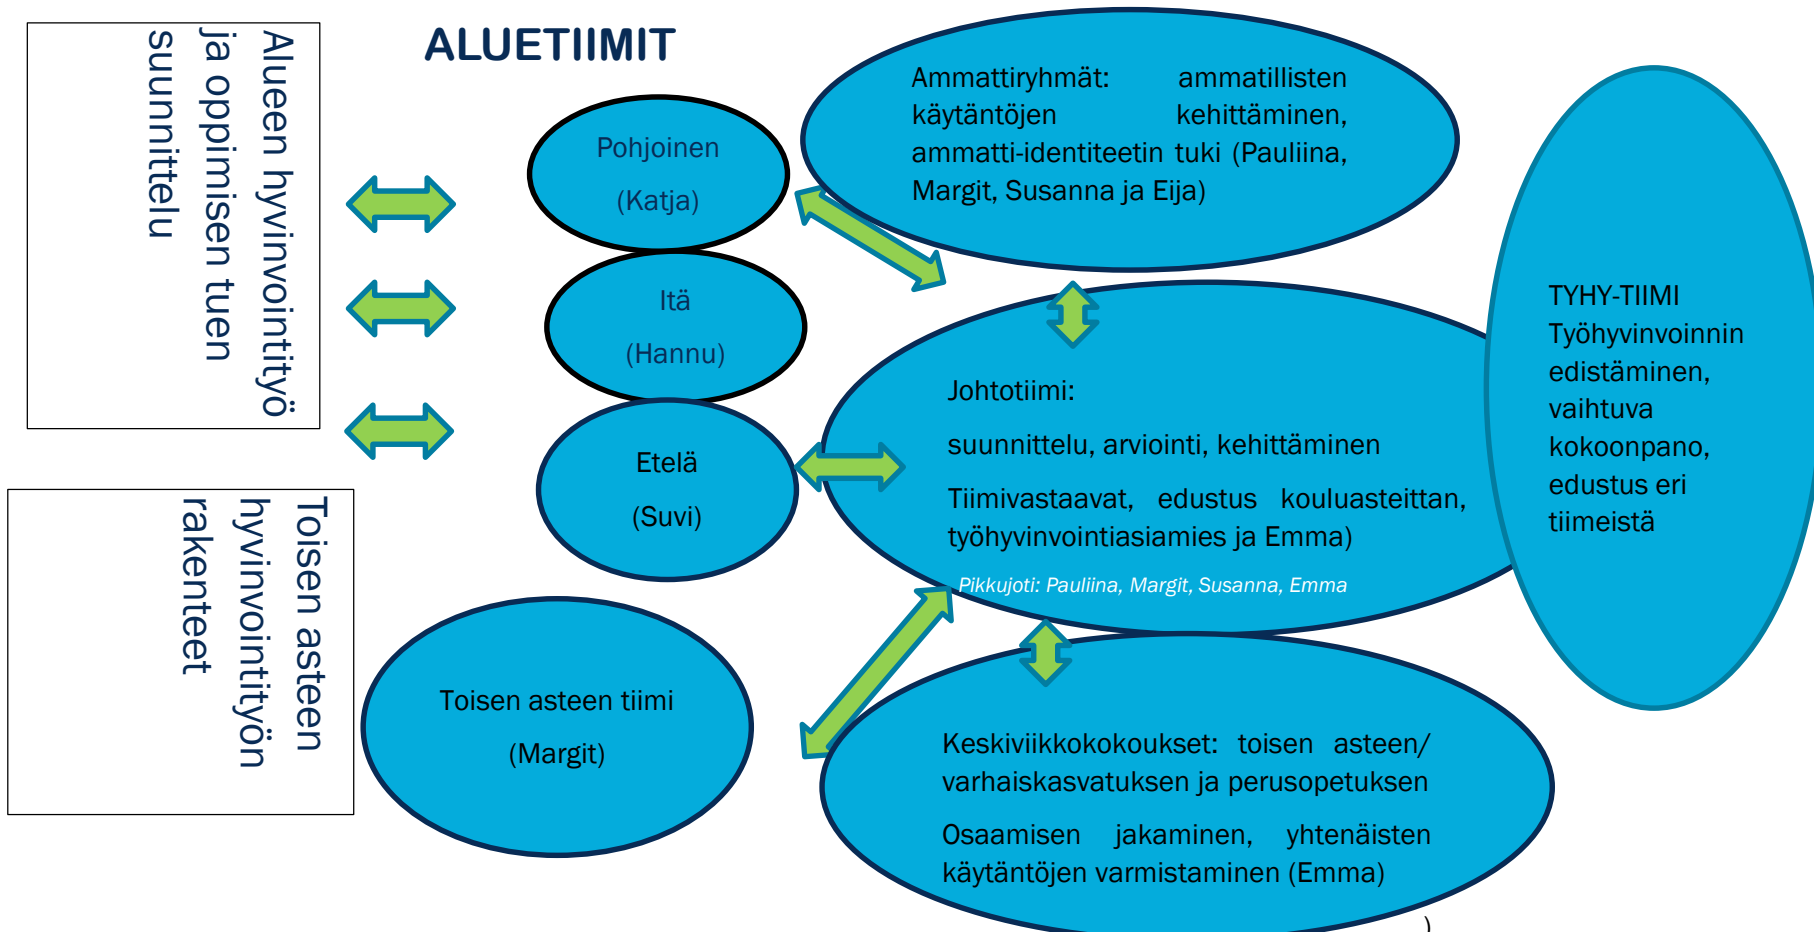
Alueen hyvinvointityö ja oppimisen tuen suunnittelu

ALUETIIMIT

Pohjoinen

(Katja)

Itä

(Hannu)

Etelä

(Suvi)

Ammattiryhmät: ammatillisten käytäntöjen kehittäminen, ammatti-identiteetin tuki (Pauliina, Margit, Susanna ja Eija)

TYHY-TIIMI Työhyvinvoinnin edistäminen, vaihtuva kokoonpano, edustus eri tiimeistä

Johtotiimi:

suunnittelu, arviointi, kehittäminen

Tiimivastaavat, edustus kouluasteittan, työhyvinvointiasiamies ja Emma)

Pikkujoti: Pauliina, Margit, Susanna, Emma

Toisen asteen hyvinvointityön rakenteet

Toisen asteen tiimi

(Margit)

Keskiviikkokokoukset: toisen asteen/ varhaiskasvatuksen ja perusopetuksen

Osaamisen jakaminen, yhtenäisten käytäntöjen varmistaminen (Emma)

)